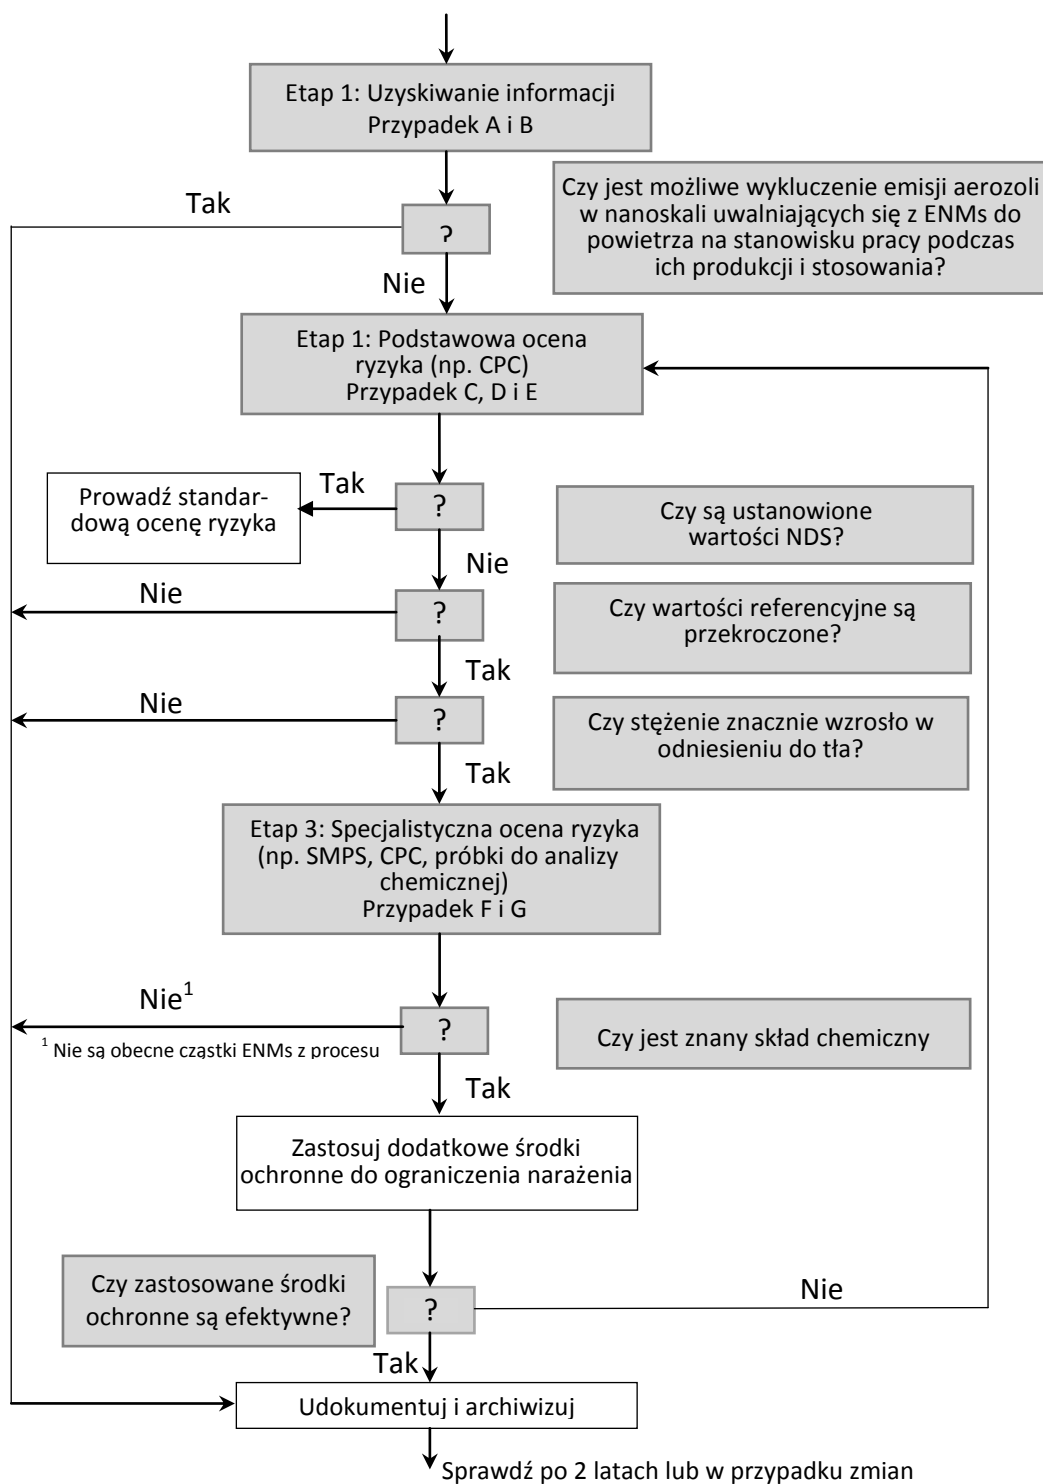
Etap 1: Uzyskiwanie informacji
Przypadek A i B

Czy jest możliwe wykluczenie emisji aerozoli w nanoskali uwalniających się z ENMs do powietrza na stanowisku pracy podczas ich produkcji i stosowania?

Tak

?

Nie

Etap 1: Podstawowa ocena ryzyka (np. CPC)
Przypadek C, D i E

Prowadź standardową ocenę ryzyka

Tak

?

Czy są ustanowione wartości NDS?

Nie

Nie

?

Czy wartości referencyjne są przekroczone?

Tak

Nie

?

Czy stężenie znacznie wzrosło w odniesieniu do tła?

Tak

Etap 3: Specjalistyczna ocena ryzyka (np. SMPS, CPC, próbki do analizy chemicznej)
Przypadek F i G

Nie$^1$

?

Czy jest znany skład chemiczny

$^1$ Nie są obecne cząstki ENMs z procesu

Tak

Zastosuj dodatkowe środki ochronne do ograniczenia narażenia

Czy zastosowane środki ochronne są efektywne?

?

Nie

Tak

Udokumentuj i archiwizuj

Sprawdź po 2 latach lub w przypadku zmian